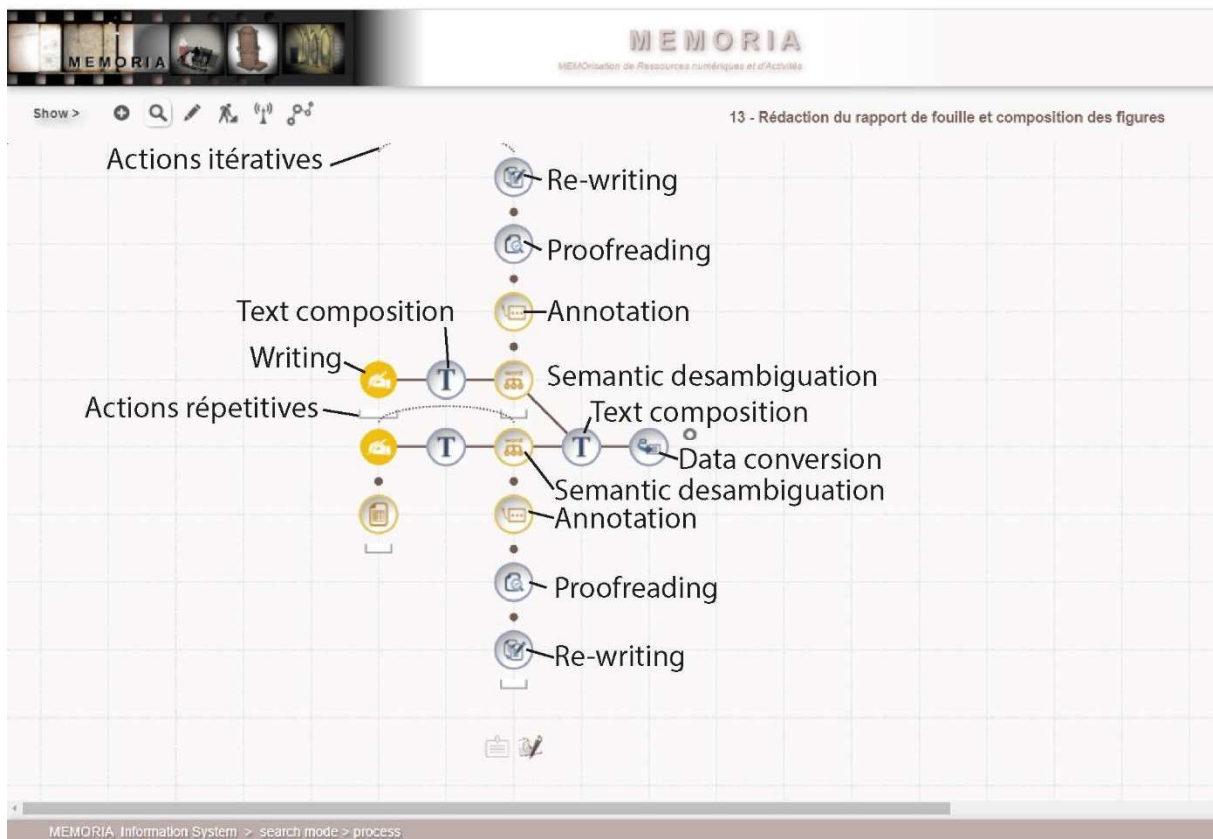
MEMORIA

MEMORIA

MEMOrisation de Ressources numériques et d'Activités

Show >

13 - Rédaction du rapport de fouille et composition des figures

Actions itératives

Re-writing

Proofreading

Annotation

Text composition

Writing

Semantic desambiguation

Actions répetitives

Text composition

Data conversion

Semantic desambiguation

Annotation

Proofreading

Re-writing

MEMORIA Information System > search mode > process